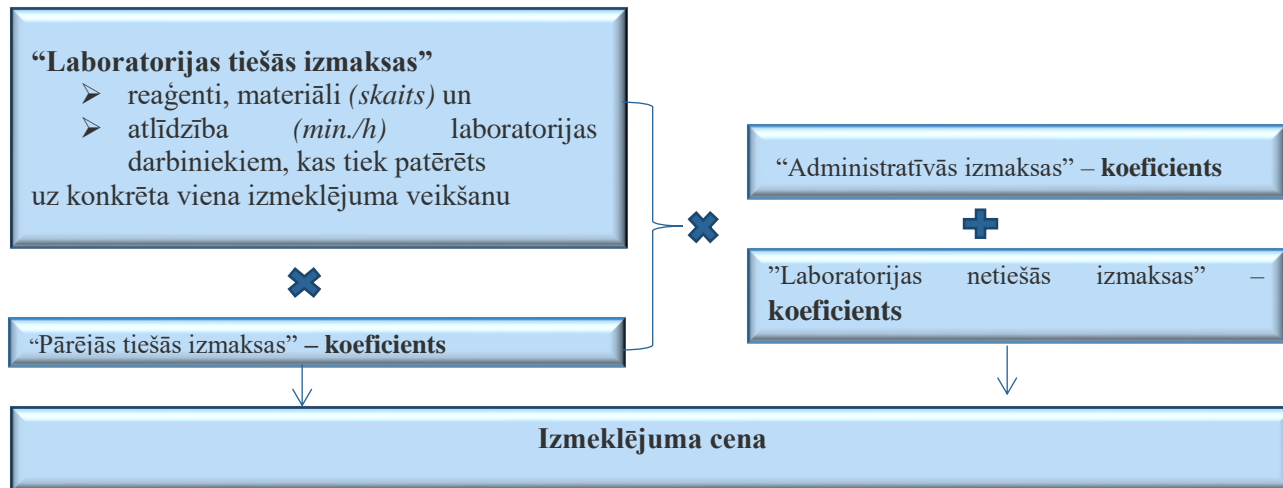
**“Laboratorijas tiešās izmaksas”**
- reaģenti, materiāli *(skaits)* un
- atlīdzība *(min./h)* laboratorijas darbiniekiem, kas tiek patērēts

uz konkrēta viena izmeklējuma veikšanu

“Pārējās tiešās izmaksas” **– koeficients**

“Administratīvās izmaksas” – **koeficients**

”Laboratorijas netiešās izmaksas” – **koeficients**

**Izmeklējuma cena**